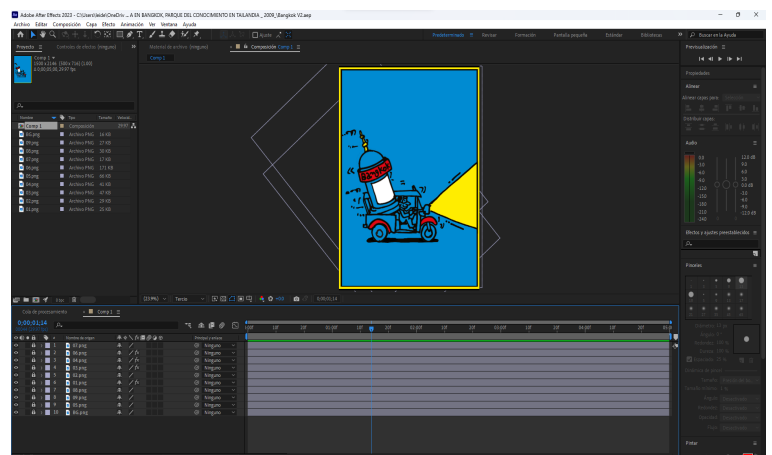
Adobe After Effects 2023 - C:\Users\leide\OneDriv ... A EN BANGKOK, PARQUE DEL CONOCIMIENTO EN TAILANDIA _ 2009_\Bangkok V2.aep

Archivo Editar Composición Capa Efecto Animación Ver Ventana Ayuda

Ajuste

Predeterminado Revisar Formación Pantalla pequeña Bibliotecas Buscar en la Ayuda

Proyecto Controles de efectos (ninguno) Material de archivo (ninguno) Composición Comp 1

Comp 1

Comp 1

| Nombre | Tipo | Tamaño |
|---|---|---|
| Comp 1 | Composición | |
| 01.png | Archivo PNG | 16 KB |
| 09.png | Archivo PNG | 27 KB |
| 05.png | Archivo PNG | 30 KB |
| 07.png | Archivo PNG | 17 KB |
| 08.png | Archivo PNG | 171 KB |
| 03.png | Archivo PNG | 66 KB |
| 04.png | Archivo PNG | 41 KB |
| 06.png | Archivo PNG | 47 KB |
| 02.png | Archivo PNG | 28 KB |
| 10.png | Archivo PNG | 25 KB |

8 bpc

Previsualización

Propiedades

Alinear

Alinear capas para:

Distribuir capas:

Audio

12.0 dB
0.0
-6.0
-12.0
-18.0
-24.0

Efectos y ajustes preestablecidos

Fuentes

Pintar

(133%) Tercio 0;00;01;14

Cola de procesamiento Comp 1

0;00;01;14

Nombre de origen Primario y enlace

| # | Nombre de origen | Primario y enlace |
|---|---|---|
| 1 | 01.png | Ninguno |
| 2 | 06.png | Ninguno |
| 3 | 04.png | Ninguno |
| 4 | 03.png | Ninguno |
| 5 | 02.png | Ninguno |
| 6 | 07.png | Ninguno |
| 7 | 08.png | Ninguno |
| 8 | 09.png | Ninguno |
| 9 | 05.png | Ninguno |
| 10 | 10.png | Ninguno |

0f 10f 20f 01:00f 10f 20f 02:00f 10f 20f 03:00f 10f 20f 04:00f 10f 20f